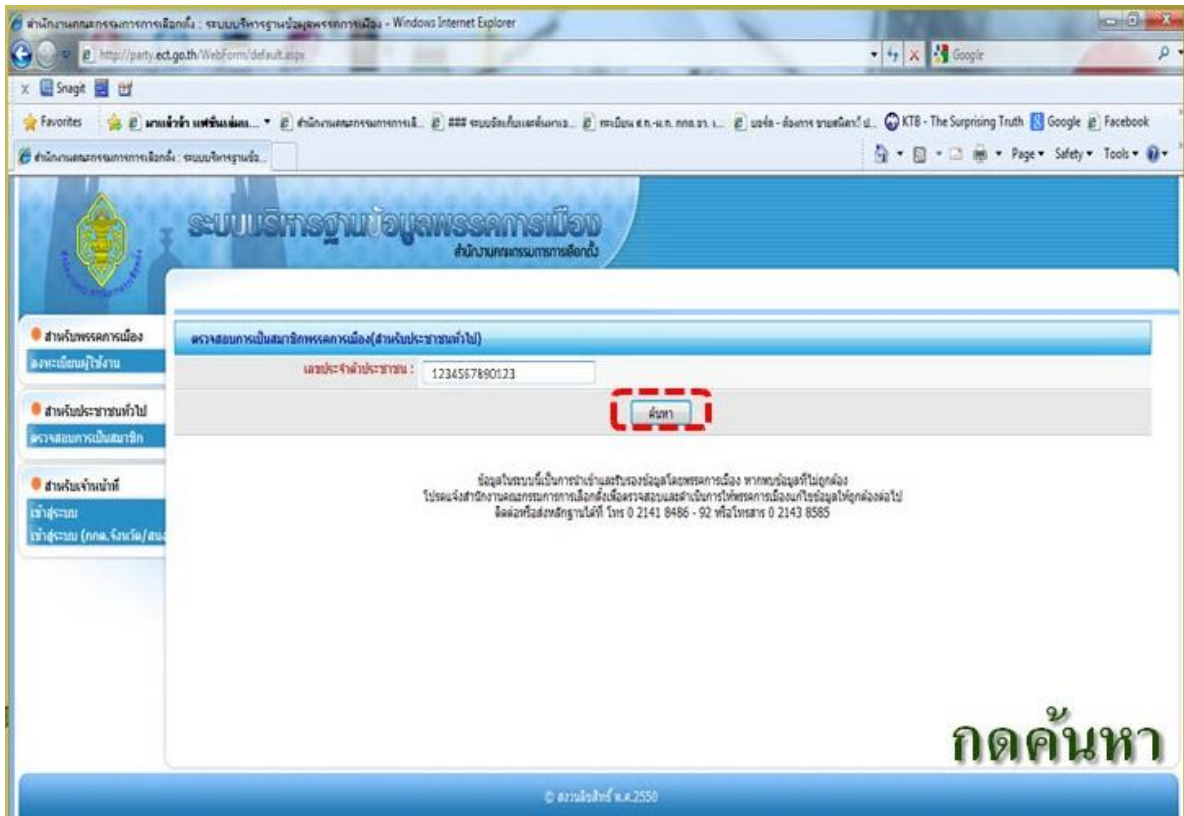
สำนักงานคณะกรรมการการเลือกตั้ง : ระบบบริหารฐานข้อมูลพรรคการเมือง - Windows Internet Explorer

http://party.ect.go.th/WebForm/default.aspx

Google

Snagit

Favorites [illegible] สำนักงานคณะกรรมการการเลื... ### ระบบจัดเก็บและค้นหาเอ... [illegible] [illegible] KTB - The Surprising Truth Google Facebook

สำนักงานคณะกรรมการการเลือกตั้ง : ระบบบริหารฐานข้อ...

Page Safety Tools

ระบบบริหารฐานข้อมูลพรรคการเมือง
สำนักงานคณะกรรมการการเลือกตั้ง

สำหรับพรรคการเมือง
ลงทะเบียนผู้ใช้งาน

สำหรับประชาชนทั่วไป
ตรวจสอบการเป็นสมาชิก

สำหรับเจ้าหน้าที่
เข้าสู่ระบบ
เข้าสู่ระบบ (กกต.จังหวัด/สน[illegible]

ตรวจสอบการเป็นสมาชิกพรรคการเมือง(สำหรับประชาชนทั่วไป)

เลขประจำตัวประชาชน : 1234567890123

ค้นหา

ข้อมูลในระบบนี้เป็นการนำเข้าและรับรองข้อมูลโดยพรรคการเมือง หากพบข้อมูลที่ไม่ถูกต้อง
โปรดแจ้งสำนักงานคณะกรรมการการเลือกตั้งเพื่อตรวจสอบและดำเนินการให้พรรคการเมืองแก้ไขข้อมูลให้ถูกต้องต่อไป
ติดต่อหรือส่งหลักฐานได้ที่ โทร 0 2141 8486 - 92 หรือโทรสาร 0 2143 8585

กดค้นหา

© สงวนลิขสิทธิ์ พ.ศ.2550